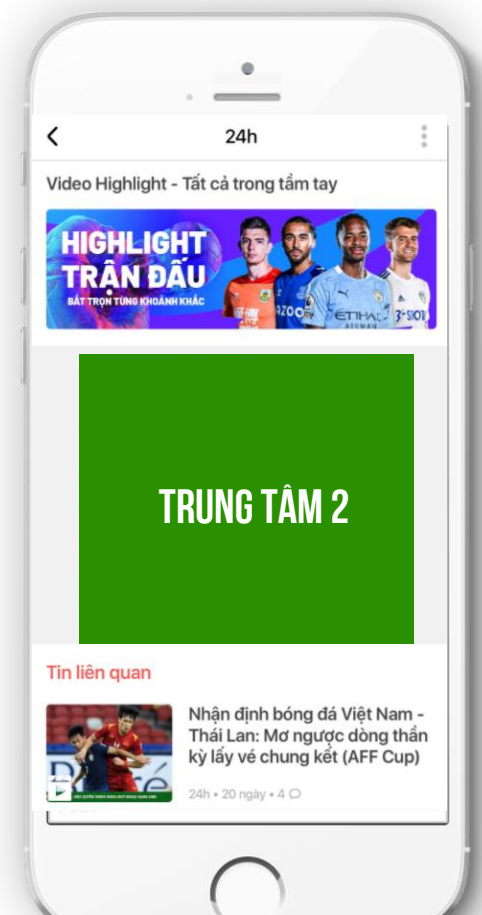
24h

Video Highlight - Tất cả trong tầm tay

HIGHLIGHT TRẬN ĐẤU
BẮT TRỌN TỪNG KHOẢNH KHẮC

ETIHAD

TRUNG TÂM 2

Tin liên quan

Nhận định bóng đá Việt Nam - Thái Lan: Mơ ngược dòng thần kỳ lấy vé chung kết (AFF Cup)

24h • 20 ngày • 4